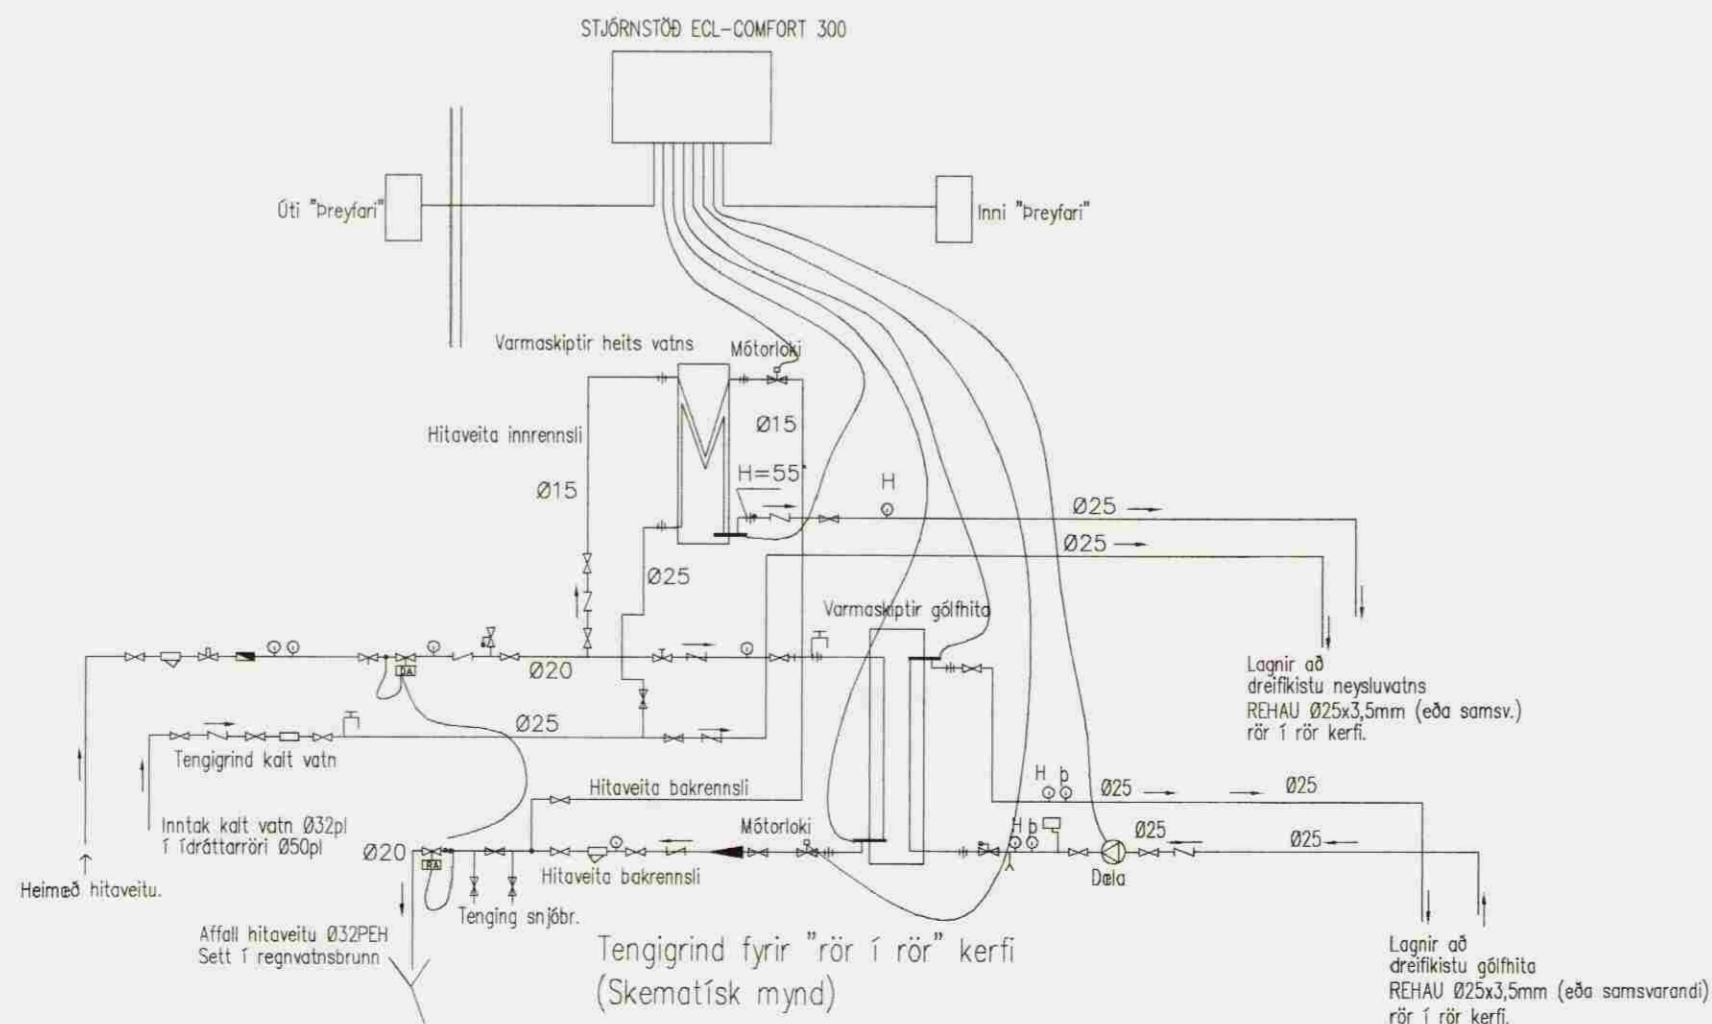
STJÓRNSTÖÐ ECL-COMFORT 300

Úti "Þreyfari"

Inni "Þreyfari"

Varmaskiptir heits vatns

Mótorloki

Hitaveita innrennsli

Ø15

Ø15

H=55°

H

Ø25 →

Ø25 →

Ø25

Varmaskiptir gólfhita

Ø20

Ø25

Lagnir að dreifikistu neysluvatns REHAU Ø25x3,5mm (eða samsv.) rör í rör kerfi.

Tengigrind kalt vatn

Hitaveita bakrennsli

H b

Ø25 →

Ø25

Inntak kalt vatn Ø32pl í ídráttarröri Ø50pl

Mótorloki

H b

Ø25

Ø25 ←

Ø20

Heimæð hitaveitu.

Hitaveita bakrennsli

Dæla

Tenging snjóbr.

Affall hitaveitu Ø32PEH Sett í regnvatnsbrunn

Tengigrind fyrir "rör í rör" kerfi (Skematísk mynd)

Lagnir að dreifikistu gólfhita REHAU Ø25x3,5mm (eða samsvarandi) rör í rör kerfi.